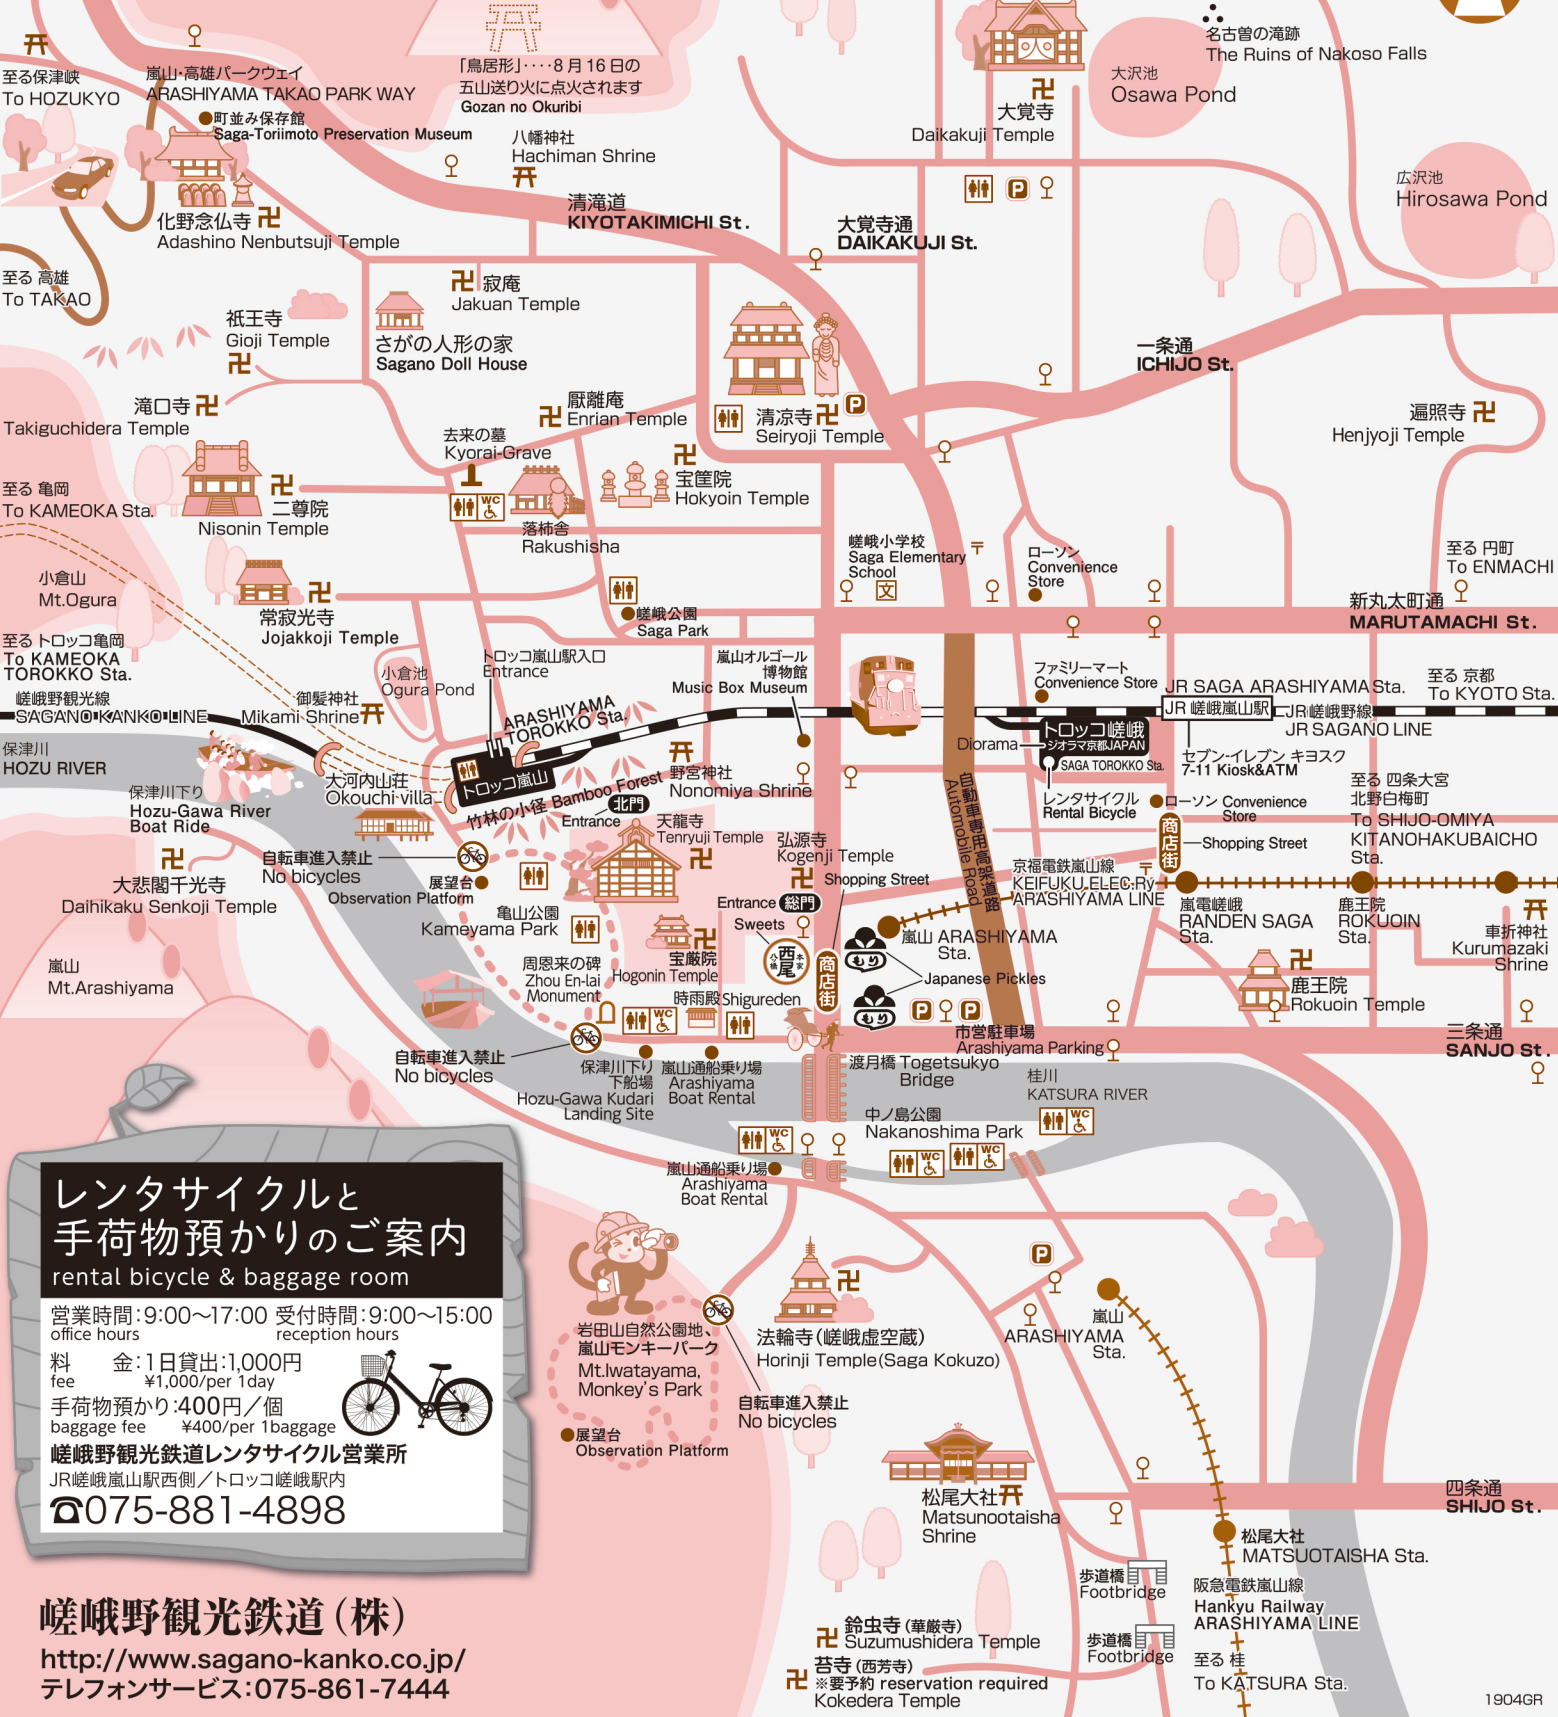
至る保津峡
To HOZUKYO

嵐山・高雄パークウェイ
ARASHIYAMA TAKAO PARK WAY

町並み保存館
Saga-Toriimoto Preservation Museum

「鳥居形」‥‥8月16日の五山送り火に点火されます
Gozan no Okuribi

八幡神社
Hachiman Shrine

名古曽の滝跡
The Ruins of Nakoso Falls

大沢池
Osawa Pond

大覚寺
Daikakuji Temple

化野念仏寺
Adashino Nenbutsuji Temple

清滝道
KIYOTAKIMICHI St.

大覚寺通
DAIKAKUJI St.

広沢池
Hirosawa Pond

至る 高雄
To TAKAO

寂庵
Jakuan Temple

祇王寺
Gioji Temple

さがの人形の家
Sagano Doll House

一条通
ICHIJO St.

滝口寺
Takiguchidera Temple

厭離庵
Enrian Temple

清凉寺
Seiryoji Temple

遍照寺
Henjyoji Temple

去来の墓
Kyorai-Grave

宝筐院
Hokyoin Temple

至る 亀岡
To KAMEOKA Sta.

二尊院
Nisonin Temple

落柿舎
Rakushisha

嵯峨小学校
Saga Elementary School

ローソン
Convenience Store

至る 円町
To ENMACHI

小倉山
Mt.Ogura

常寂光寺
Jojakkoji Temple

嵯峨公園
Saga Park

新丸太町通
MARUTAMACHI St.

至る トロッコ亀岡
To KAMEOKA TOROKKO Sta.

小倉池
Ogura Pond

トロッコ嵐山駅入口
Entrance

嵐山オルゴール博物館
Music Box Museum

ファミリーマート
Convenience Store

至る 京都
To KYOTO Sta.

嵯峨野観光線
SAGANO KANKO LINE

御髪神社
Mikami Shrine

ARASHIYAMA TOROKKO Sta.

JR SAGA ARASHIYAMA Sta.
JR 嵯峨嵐山駅
JR嵯峨野線
JR SAGANO LINE

保津川
HOZU RIVER

トロッコ嵐山

Diorama
トロッコ嵯峨
ジオラマ京都JAPAN
SAGA TOROKKO Sta.

セブン-イレブン キヨスク
7-11 Kiosk&ATM

保津川下り
Hozu-Gawa River Boat Ride

大河内山荘
Okouchi villa

竹林の小径 Bamboo Forest

野宮神社
Nonomiya Shrine

自動車専用高架道路
Automobile Road

レンタサイクル
Rental Bicycle

ローソン Convenience Store

至る 四条大宮
北野白梅町
To SHIJO-OMIYA
KITANOHAKUBAICHO Sta.

北門
Entrance

天龍寺
Tenryuji Temple

弘源寺
Kogenji Temple

商店街
Shopping Street

自転車進入禁止
No bicycles

大悲閣千光寺
Daihikaku Senkoji Temple

展望台
Observation Platform

京福電鉄嵐山線
KEIFUKU ELEC.Ry
ARASHIYAMA LINE

嵐電嵯峨
RANDEN SAGA Sta.

鹿王院
ROKUOIN Sta.

車折神社
Kurumazaki Shrine

Shopping Street

総門
Entrance

亀山公園
Kameyama Park

Sweets

嵐山 ARASHIYAMA Sta.

嵐山
Mt.Arashiyama

宝厳院
Hogonin Temple

周恩来の碑
Zhou En-lai Monument

Japanese Pickles

鹿王院
Rokuoin Temple

時雨殿 Shigureden

商店街

市営駐車場
Arashiyama Parking

三条通
SANJO St.

自転車進入禁止
No bicycles

保津川下り下船場
Hozu-Gawa Kudari Landing Site

嵐山通船乗り場
Arashiyama Boat Rental

渡月橋 Togetsukyo Bridge

桂川
KATSURA RIVER

中ノ島公園
Nakanoshima Park

嵐山通船乗り場
Arashiyama Boat Rental

レンタサイクルと
手荷物預かりのご案内
rental bicycle & baggage room

営業時間:9:00〜17:00 受付時間:9:00〜15:00
office hours reception hours
料 金:1日貸出:1,000円
fee ¥1,000/per 1day
手荷物預かり:400円/個
baggage fee ¥400/per 1baggage
嵯峨野観光鉄道レンタサイクル営業所
JR嵯峨嵐山駅西側/トロッコ嵯峨駅内
☎075-881-4898

岩田山自然公園地、嵐山モンキーパーク
Mt.Iwatayama, Monkey's Park

法輪寺(嵯峨虚空蔵)
Horinji Temple(Saga Kokuzo)

嵐山
ARASHIYAMA Sta.

自転車進入禁止
No bicycles

展望台
Observation Platform

松尾大社
Matsunootaisha Shrine

四条通
SHIJO St.

松尾大社
MATSUOTAISHA Sta.

歩道橋
Footbridge

阪急電鉄嵐山線
Hankyu Railway ARASHIYAMA LINE

嵯峨野観光鉄道(株)
http://www.sagano-kanko.co.jp/
テレフォンサービス:075-861-7444

鈴虫寺(華厳寺)
Suzumushidera Temple

歩道橋
Footbridge

苔寺(西芳寺)
※要予約 reservation required
Kokedera Temple

至る 桂
To KATSURA Sta.

1904GR